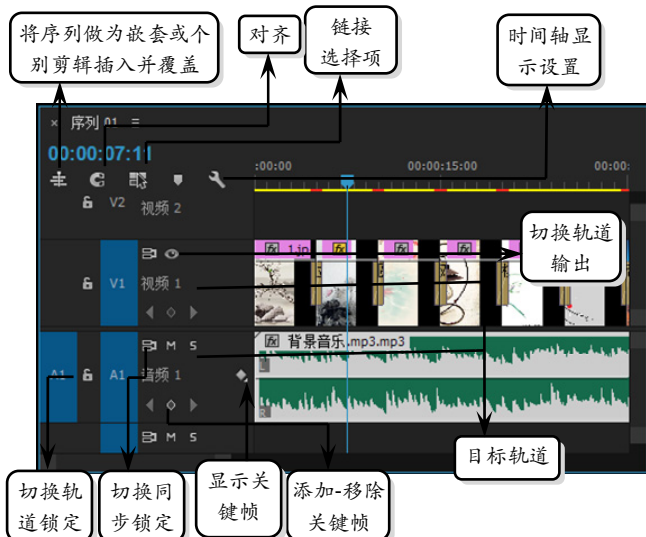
将序列做为嵌套或个别剪辑插入并覆盖

对齐

链接选择项

时间轴显示设置

× 序列 01 ≡

00:00:07:11

:00:00

00:00:15:00

00:00:

V2 视频 2

切换轨道输出

V1 视频 1

1.jp

A1 A1 M S 音频 1

背景音乐.mp3.mp3

M S

目标轨道

切换轨道锁定

切换同步锁定

显示关键帧

添加-移除关键帧